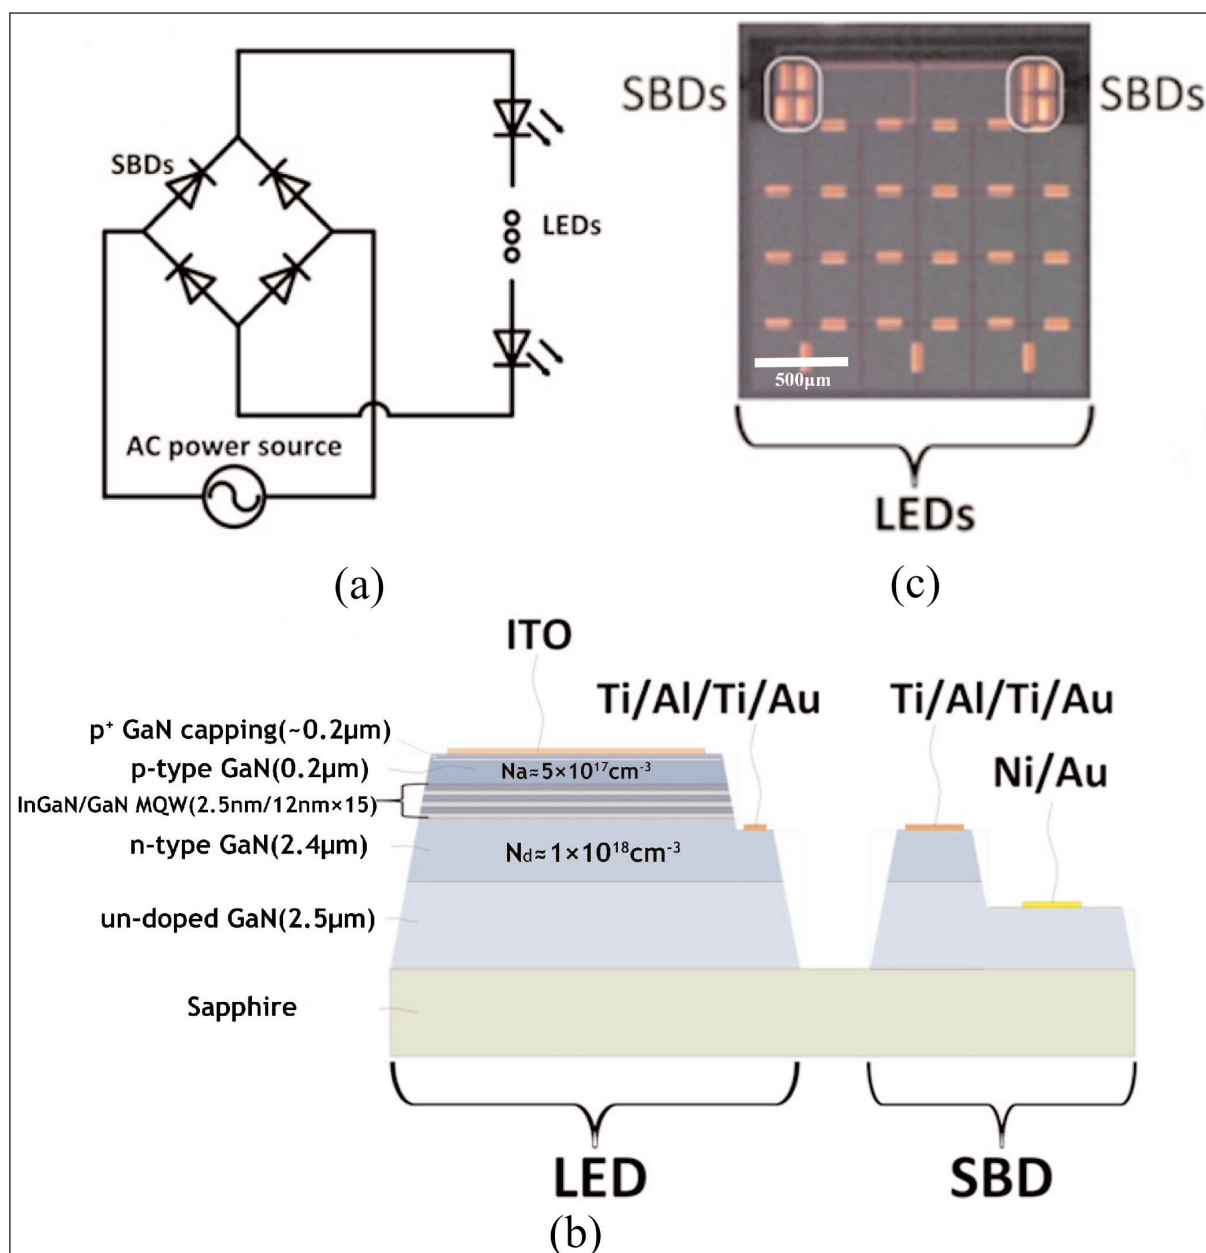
SBDs

LEDs

AC power source

(a)

SBDs

SBDs

500μm

LEDs

(c)

ITO

Ti/Al/Ti/Au

Ti/Al/Ti/Au

Ni/Au

p$^+$ GaN capping(~0.2μm)

p-type GaN(0.2μm)

Na≈5×10$^{17}$cm$^{-3}$

InGaN/GaN MQW(2.5nm/12nm×15)

n-type GaN(2.4μm)

N$_d$≈1×10$^{18}$cm$^{-3}$

un-doped GaN(2.5μm)

Sapphire

LED

SBD

(b)